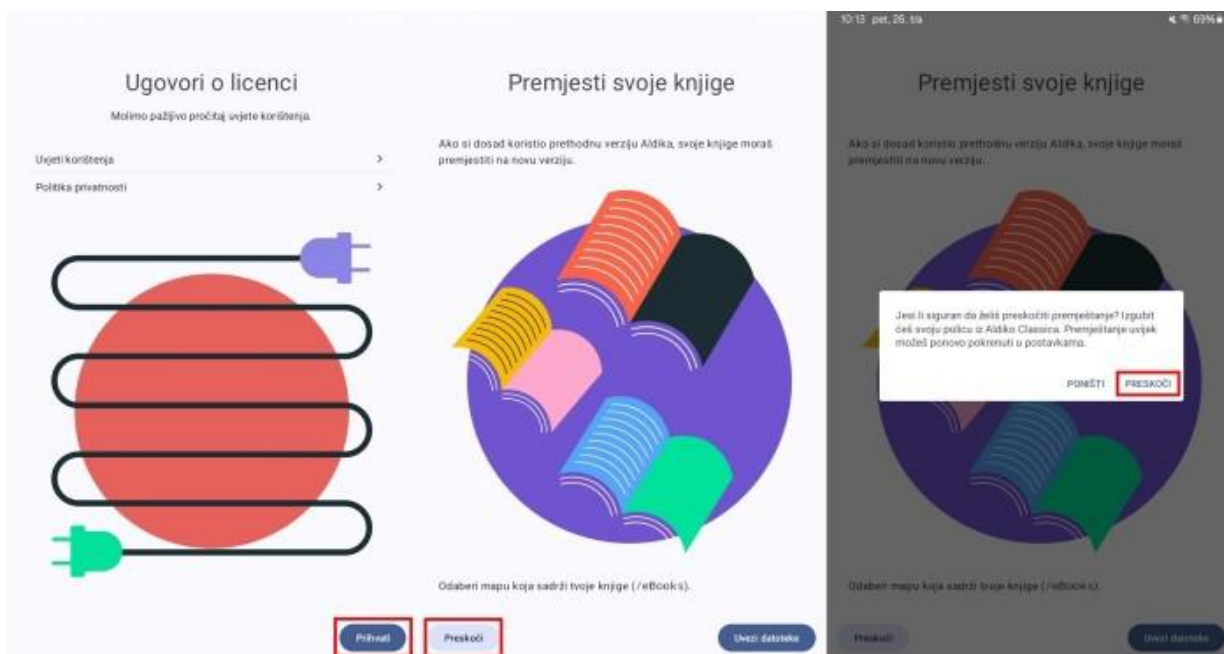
Ugovori o licenci

Molimo pažljivo pročitaj uvjete korištenja.

Uvjeti korištenja >

Politika privatnosti >

Prihvati

Premjesti svoje knjige

Ako si dosad koristio prethodnu verziju Aldika, svoje knjige moraš premjestiti na novu verziju.

Odaberi mapu koja sadrži tvoje knjige (/eBooks).

Preskoči

Uvezi datoteke

10:13 pet, 26. tra

69%

Premjesti svoje knjige

Ako si dosad koristio prethodnu verziju Aldika, svoje knjige moraš premjestiti na novu verziju.

Jesi li siguran da želiš preskočiti premještanje? Izgubit ćeš svoju policu iz Aldiko Classica. Premještanje uvijek možeš ponovo pokrenuti u postavkama.

PONIŠTI PRESKOČI

Odaberi mapu koja sadrži tvoje knjige (/eBooks).

Preskoči

Uvezi datoteke